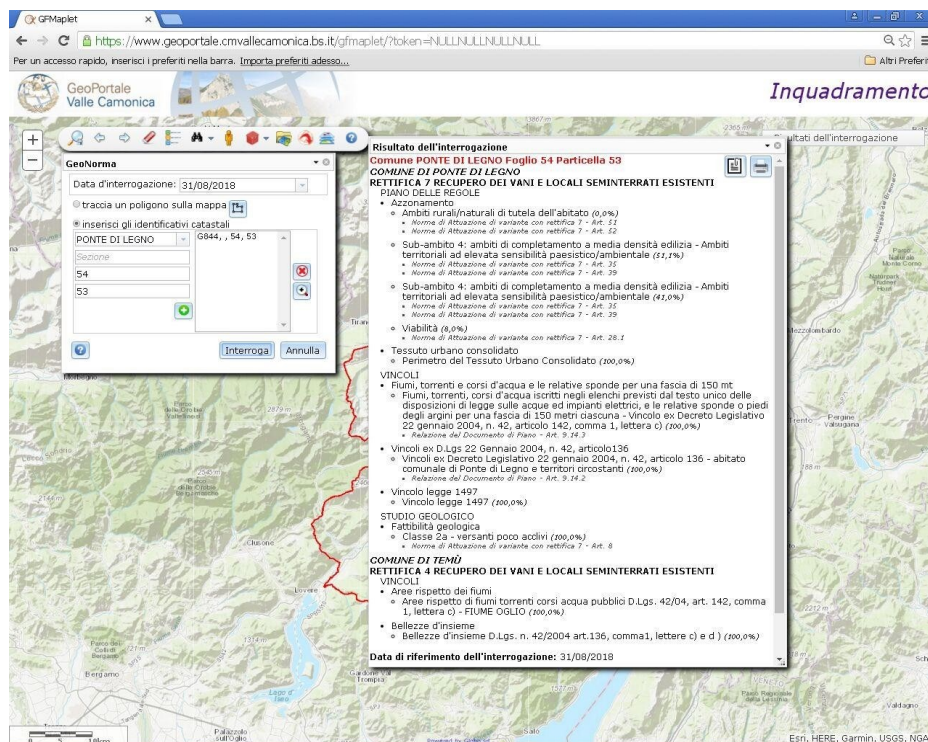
GFMaplet
https://www.geoportale.cmvallecamonica.bs.it/gfmaplet/?token=NULLNULLNULLNULL
Per un accesso rapido, inserisci i preferiti nella barra. Importa preferiti adesso...
Altri Preferiti

GeoPortale Valle Camonica
Inquadramento

GeoNorma
Data d'interrogazione: 31/08/2018
traccia un poligono sulla mappa
inserisci gli identificativi catastali
PONTE DI LEGNO
Sezione
54
53
G044, , 54, 53
Interroga
Annulla

Risultato dell'interrogazione
Comune PONTE DI LEGNO Foglio 54 Particella 53
COMUNE DI PONTE DI LEGNO
RETTIFICA 7 RECUPERO DEI VANI E LOCALI SEMINTERRATI ESISTENTI
PIANO DELLE REGOLE
• Azzonamento
◦ Ambiti rurali/naturali di tutela dell'abitato (0,0%)
▪ Norme di Attuazione di variante con rettifica 7 - Art. 51
▪ Norme di Attuazione di variante con rettifica 7 - Art. 52
◦ Sub-ambito 4: ambiti di completamento a media densità edilizia - Ambiti territoriali ad elevata sensibilità paesistico/ambientale (51,1%)
▪ Norme di Attuazione di variante con rettifica 7 - Art. 35
▪ Norme di Attuazione di variante con rettifica 7 - Art. 39
◦ Sub-ambito 4: ambiti di completamento a media densità edilizia - Ambiti territoriali ad elevata sensibilità paesistico/ambientale (41,0%)
▪ Norme di Attuazione di variante con rettifica 7 - Art. 35
▪ Norme di Attuazione di variante con rettifica 7 - Art. 39
◦ Viabilità (8,0%)
▪ Norme di Attuazione di variante con rettifica 7 - Art. 28.1
• Tessuto urbano consolidato
◦ Perimetro del Tessuto Urbano Consolidato (100,0%)
VINCOLI
• Fiumi, torrenti e corsi d'acqua e le relative sponde per una fascia di 150 mt
◦ Fiumi, torrenti, corsi d'acqua iscritti negli elenchi previsti dal testo unico delle disposizioni di legge sulle acque ed impianti elettrici, e le relative sponde o piedi degli argini per una fascia di 150 metri ciascuna - Vincolo ex Decreto Legislativo 22 gennaio 2004, n. 42, articolo 142, comma 1, lettera c) (100,0%)
▪ Relazione del Documento di Piano - Art. 9.14.3
• Vincoli ex D.Lgs 22 Gennaio 2004, n. 42, articolo136
◦ Vincoli ex Decreto Legislativo 22 gennaio 2004, n. 42, articolo 136 - abitato comunale di Ponte di Legno e territori circostanti (100,0%)
▪ Relazione del Documento di Piano - Art. 9.14.2
• Vincolo legge 1497
◦ Vincolo legge 1497 (100,0%)
STUDIO GEOLOGICO
• Fattibilità geologica
◦ Classe 2a - versanti poco acclivi (100,0%)
▪ Norme di Attuazione di variante con rettifica 7 - Art. 8
COMUNE DI TEMÙ
RETTIFICA 4 RECUPERO DEI VANI E LOCALI SEMINTERRATI ESISTENTI
VINCOLI
• Aree rispetto dei fiumi
◦ Aree rispetto di fiumi torrenti corsi acqua pubblici D.Lgs. 42/04, art. 142, comma 1, lettera c) - FIUME OGLIO (100,0%)
• Bellezze d'insieme
◦ Bellezze d'insieme D.Lgs. n. 42/2004 art.136, comma1, lettere c) e d ) (100,0%)
Data di riferimento dell'interrogazione: 31/08/2018

ultati dell'interrogazione
Clusone
Lovere
Bergamo
Palazzolo sull'Oglio
Trento
Pergine Valsugana
Mezzolombardo
Valdagno
Salò
Esri, HERE, Garmin, USGS, NGA